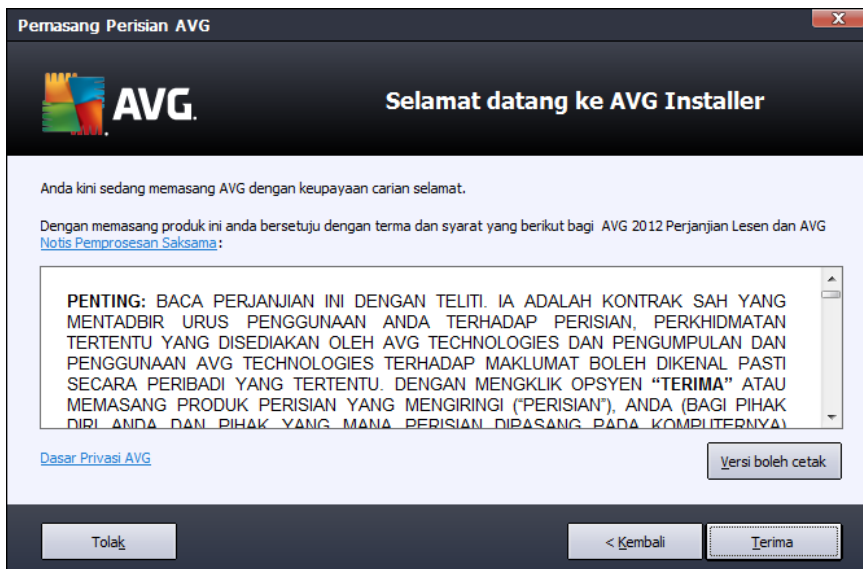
Pemasang Perisian AVG

AVG.

Selamat datang ke AVG Installer

Anda kini sedang memasang AVG dengan keupayaan carian selamat.

Dengan memasang produk ini anda bersetuju dengan terma dan syarat yang berikut bagi AVG 2012 Perjanjian Lesen dan AVG Notis Pemprosesan Saksama:

PENTING: BACA PERJANJIAN INI DENGAN TELITI. IA ADALAH KONTRAK SAH YANG MENTADBIR URUS PENGGUNAAN ANDA TERHADAP PERISIAN, PERKHIDMATAN TERTENTU YANG DISEDIAKAN OLEH AVG TECHNOLOGIES DAN PENGUMPULAN DAN PENGGUNAAN AVG TECHNOLOGIES TERHADAP MAKLUMAT BOLEH DIKENAL PASTI SECARA PERIBADI YANG TERTENTU. DENGAN MENGKLIK OPSYEN "TERIMA" ATAU MEMASANG PRODUK PERISIAN YANG MENGIRINGI ("PERISIAN"), ANDA (BAGI PIHAK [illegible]

Dasar Privasi AVG

Versi boleh cetak

Tolak

< Kembali

Terima